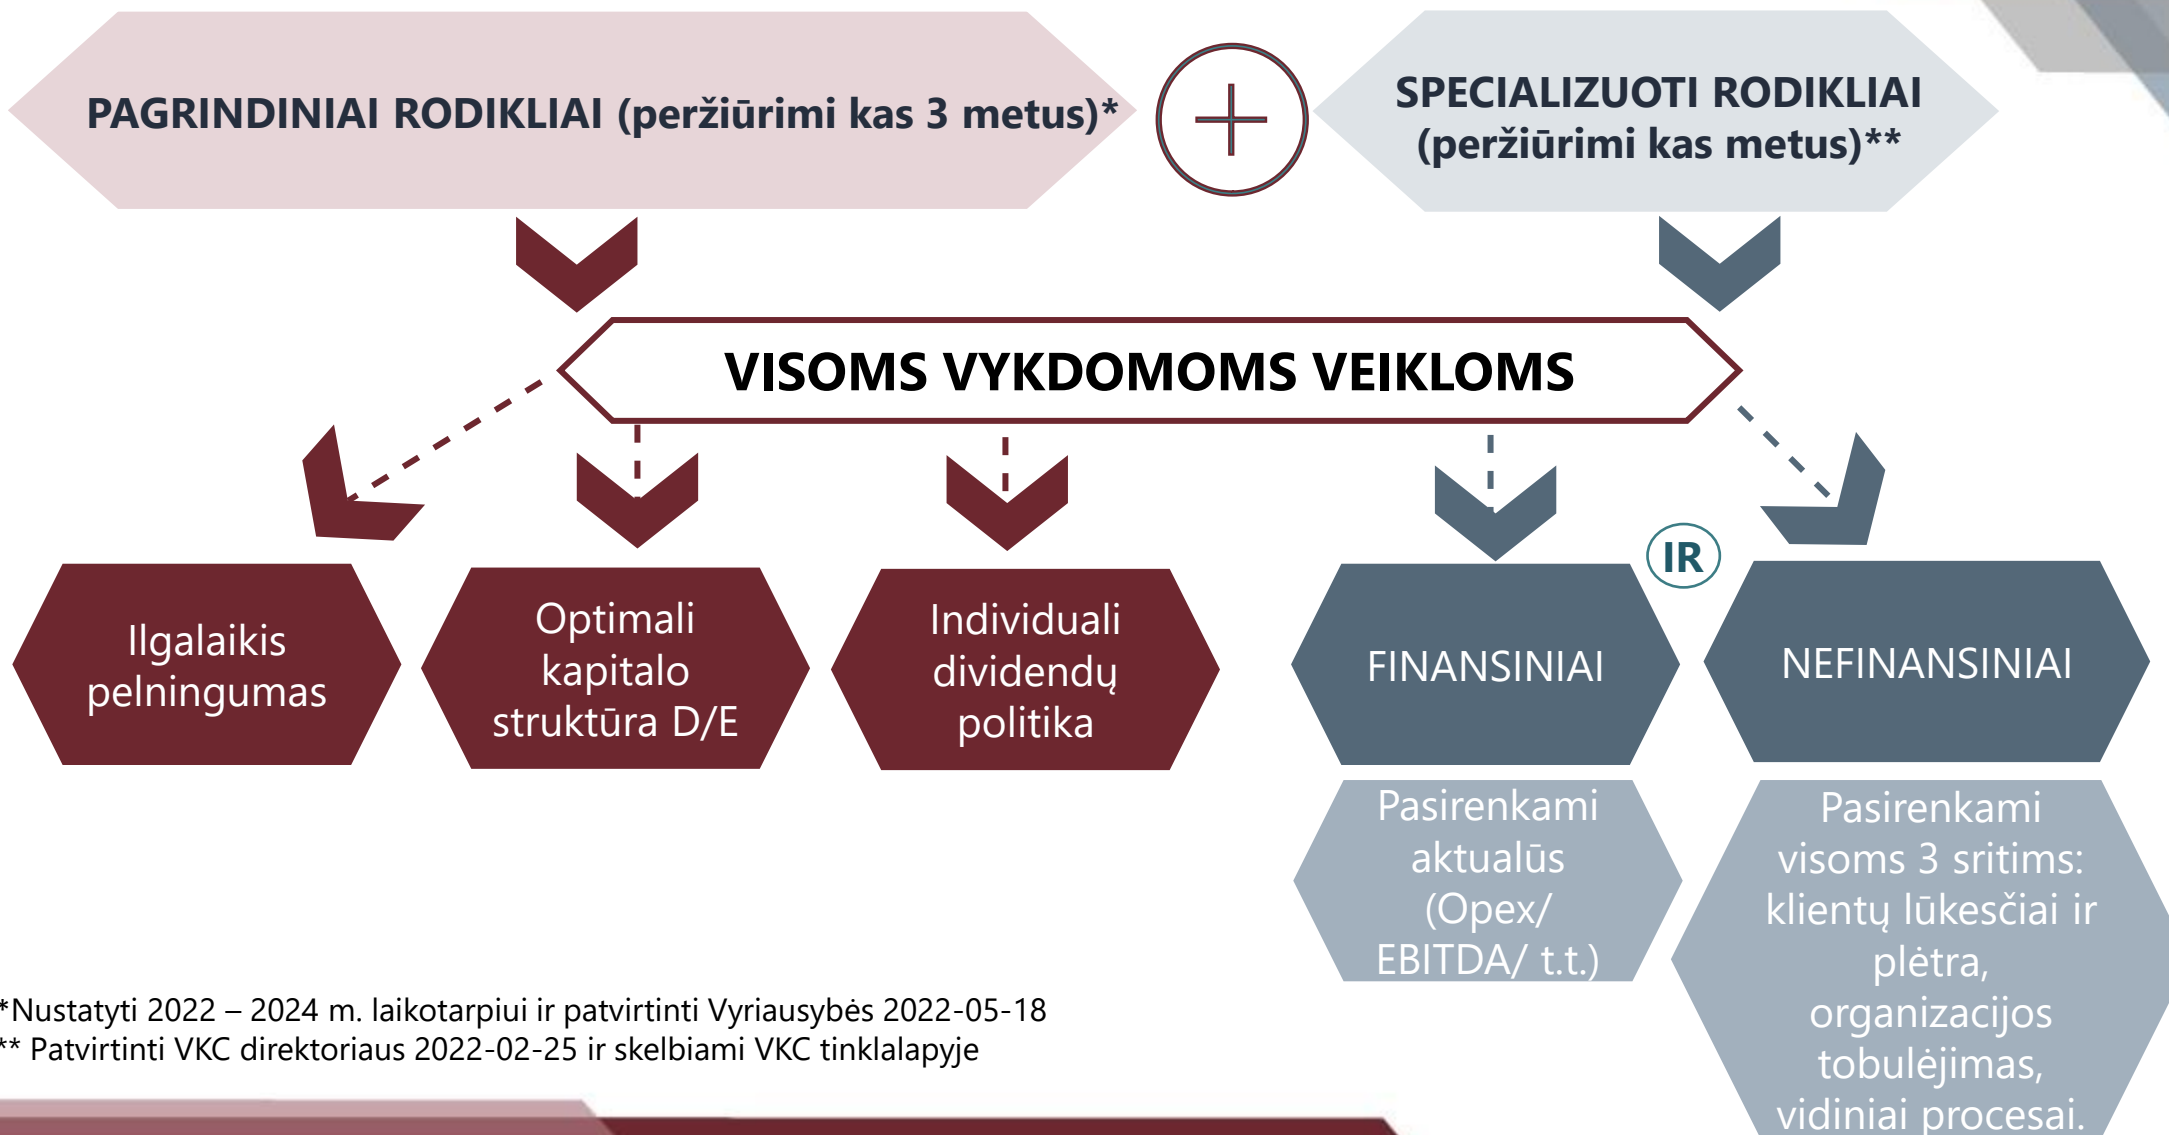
PAGRINDINIAI RODIKLIAI (peržiūrimi kas 3 metus)*

SPECIALIZUOTI RODIKLIAI (peržiūrimi kas metus)**

VISOMS VYKDOMOMS VEIKLOMS

Ilgalaikis pelningumas

Optimali kapitalo struktūra D/E

Individuali dividendų politika

FINANSINIAI

IR

NEFINANSINIAI

Pasirenkami aktualūs (Opex/ EBITDA/ t.t.)

Pasirenkami visoms 3 sritims: klientų lūkesčiai ir plėtra, organizacijos tobulėjimas, vidiniai procesai.

*Nustatyti 2022 – 2024 m. laikotarpiui ir patvirtinti Vyriausybės 2022-05-18
** Patvirtinti VKC direktoriaus 2022-02-25 ir skelbiami VKC tinklalapyje